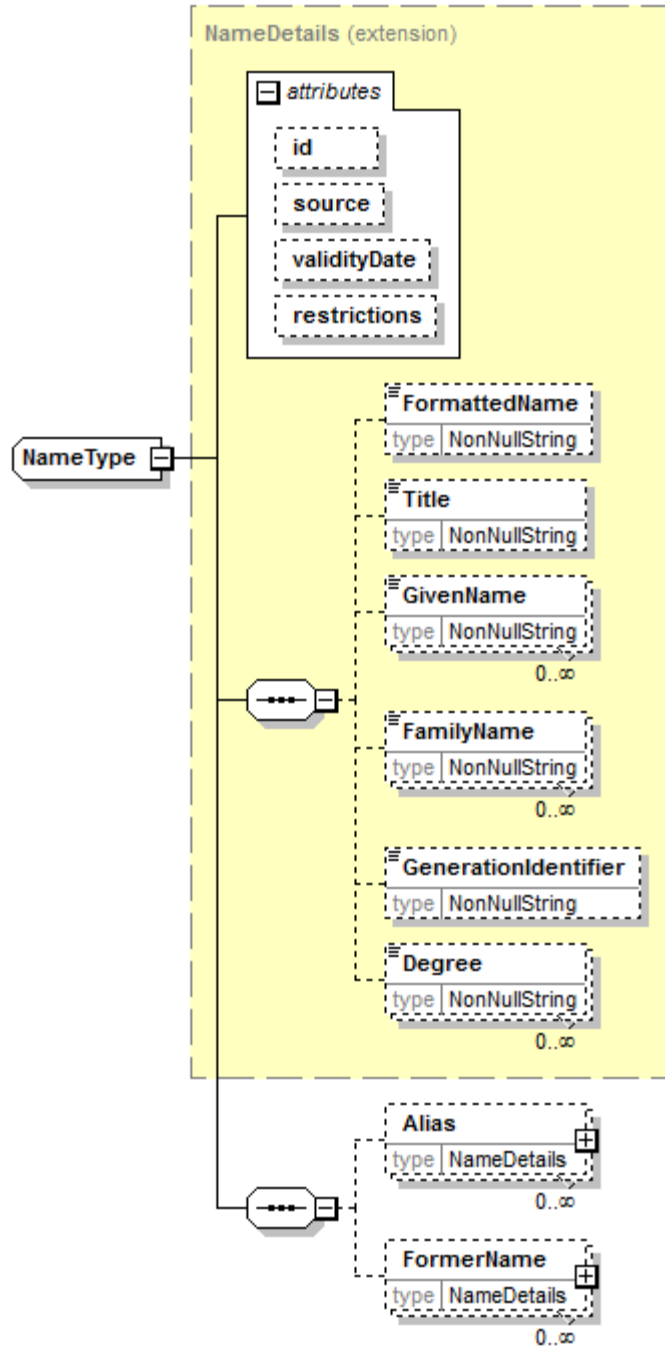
NameDetails (extension)

attributes

id

source

validityDate

restrictions

NameType

FormattedName
type NonNullString

Title
type NonNullString

GivenName
type NonNullString
0..∞

FamilyName
type NonNullString
0..∞

GenerationIdentifier
type NonNullString

Degree
type NonNullString
0..∞

Alias
type NameDetails
0..∞

FormerName
type NameDetails
0..∞